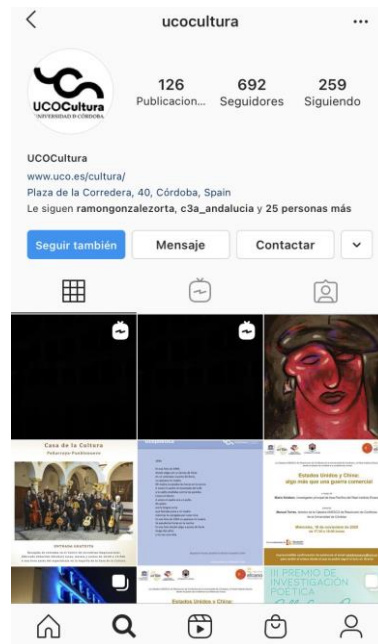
ucocultura

UCOCultura
UNIVERSIDAD D CÓRDOBA

126 Publicacion...
692 Seguidores
259 Siguiendo

UCOCultura
www.uco.es/cultura/
Plaza de la Corredera, 40, Córdoba, Spain
Le siguen ramongonzalezorta, c3a_andalucia y 25 personas más

Seguir también
Mensaje
Contactar

Casa de la Cultura
Pedarroyo-Pueblonuevo

Estados Unidos y China: algo más que una guerra comercial

III PREMIO DE INVESTIGACIÓN POÉTICA

Estados Unidos y China: